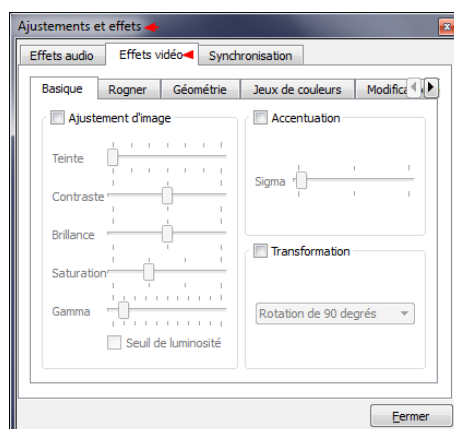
Ajustements et effets

Effets audio | Effets vidéo | Synchronisation

Basique | Rogner | Géométrie | Jeux de couleurs | Modifica

Ajustement d'image

Teinte

Contraste

Brillance

Saturation

Gamma

Seuil de luminosité

Accentuation

Sigma

Transformation

Rotation de 90 degrés

Fermer